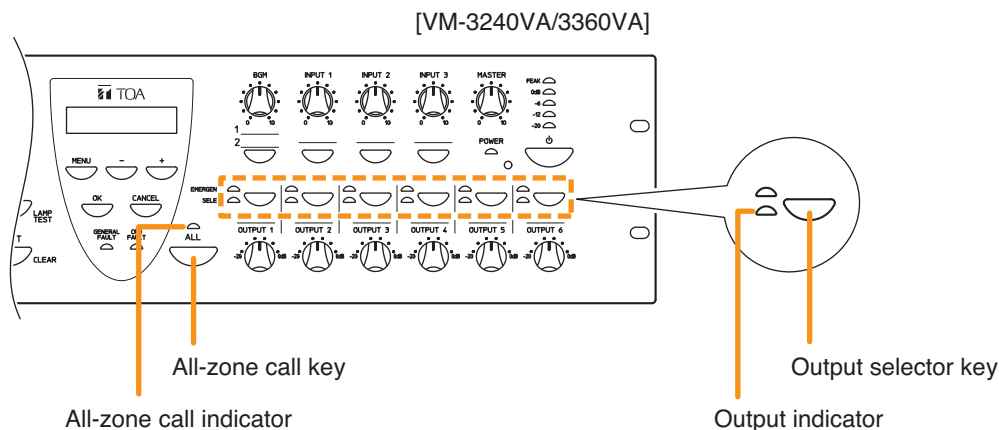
[VM-3240VA/3360VA]

TOA

MENU – +

OK CANCEL

GENERAL FAULT

LAMP TEST

T

CLEAR

ALL

BGM INPUT 1 INPUT 2 INPUT 3 MASTER

0 10 0 10 0 10 0 10 0 10

PEAK 0dB -6 -12 -20

1
2

POWER

⏻

EMERGEN
SELE

OUTPUT 1 OUTPUT 2 OUTPUT 3 OUTPUT 4 OUTPUT 5 OUTPUT 6

-20 0dB -20 0dB -20 0dB -20 0dB -20 0dB -20 0dB

All-zone call key

All-zone call indicator

Output selector key

Output indicator